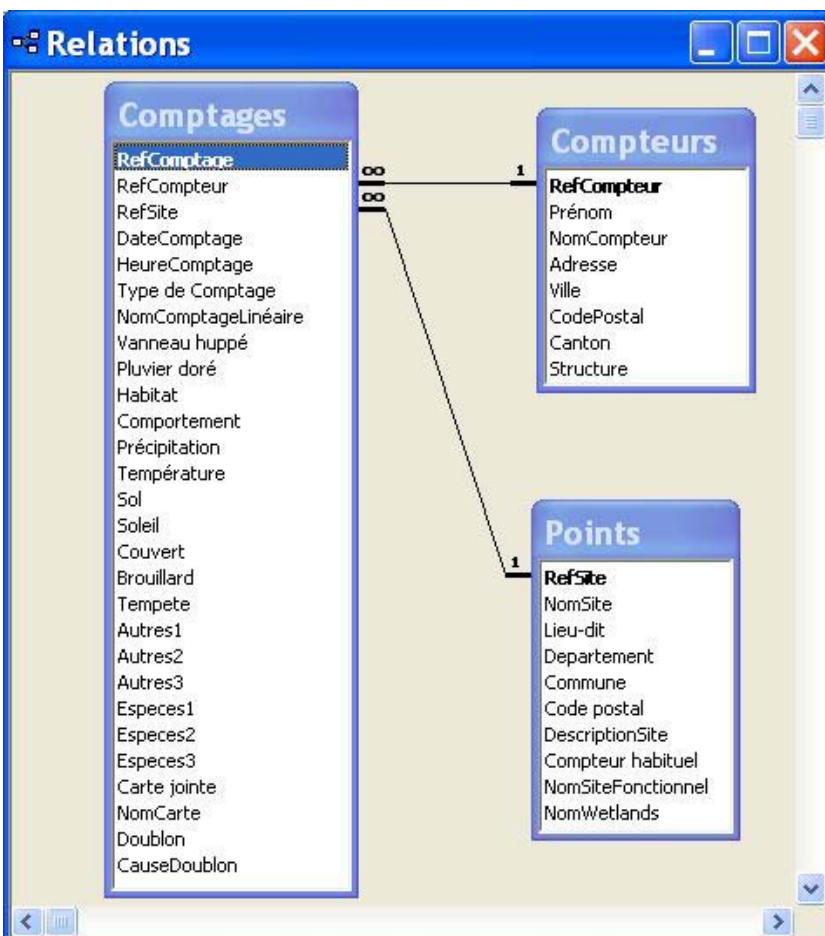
Relations

Comptages
RefComptage
RefCompteur
RefSite
DateComptage
HeureComptage
Type de Comptage
NomComptageLinéaire
Vanneau huppé
Pluvier doré
Habitat
Comportement
Précipitation
Température
Sol
Soleil
Couvert
Brouillard
Tempete
Autres1
Autres2
Autres3
Especes1
Especes2
Especes3
Carte jointe
NomCarte
Doublon
CauseDoublon

$\infty$
$\infty$
1

Compteurs
RefCompteur
Prénom
NomCompteur
Adresse
Ville
CodePostal
Canton
Structure

1

Points
RefSite
NomSite
Lieu-dit
Departement
Commune
Code postal
DescriptionSite
Compteur habituel
NomSiteFonctionnel
NomWetlands